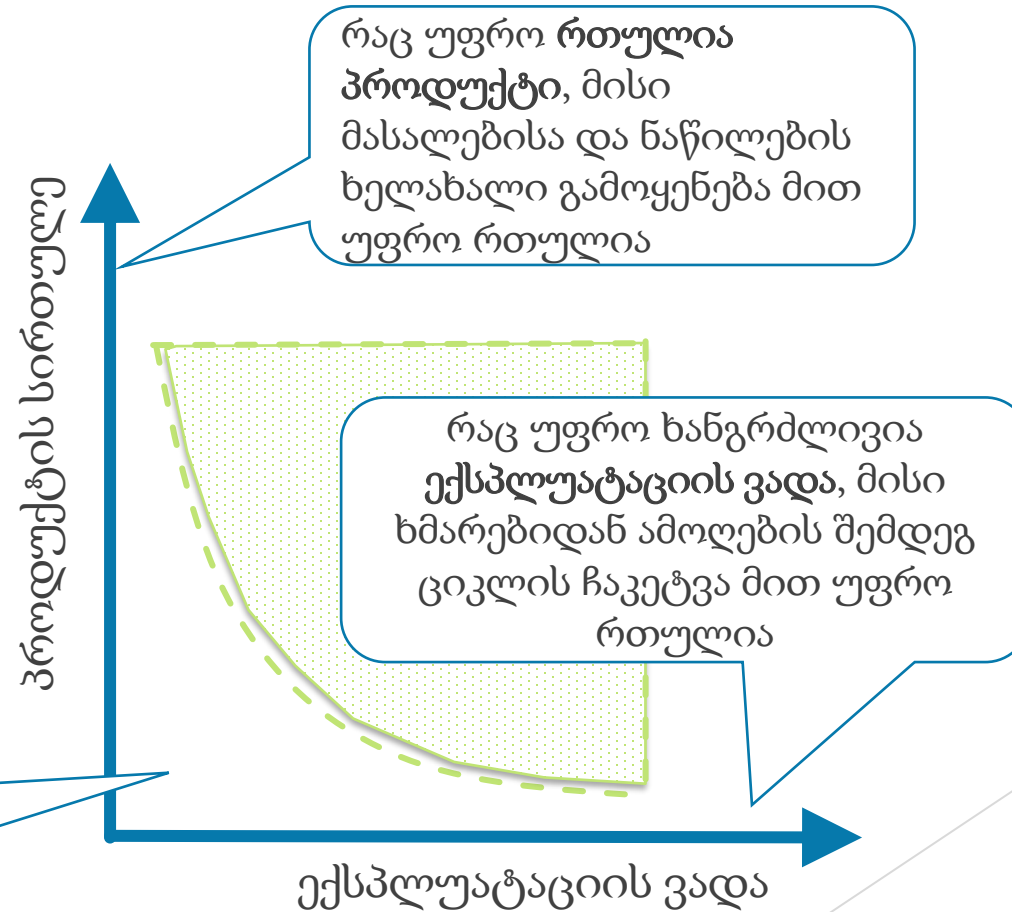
რაც უფრო **რთულია პროდუქტი**, მისი მასალებისა და ნაწილების ხელახალი გამოყენება მით უფრო რთულია

პროდუქტის სირთულე

რაც უფრო ხანგრძლივია **ექსპლუატაციის ვადა**, მისი ხმარებიდან ამოღების შემდეგ ციკლის ჩაკეტვა მით უფრო რთულია

ექსპლუატაციის ვადა